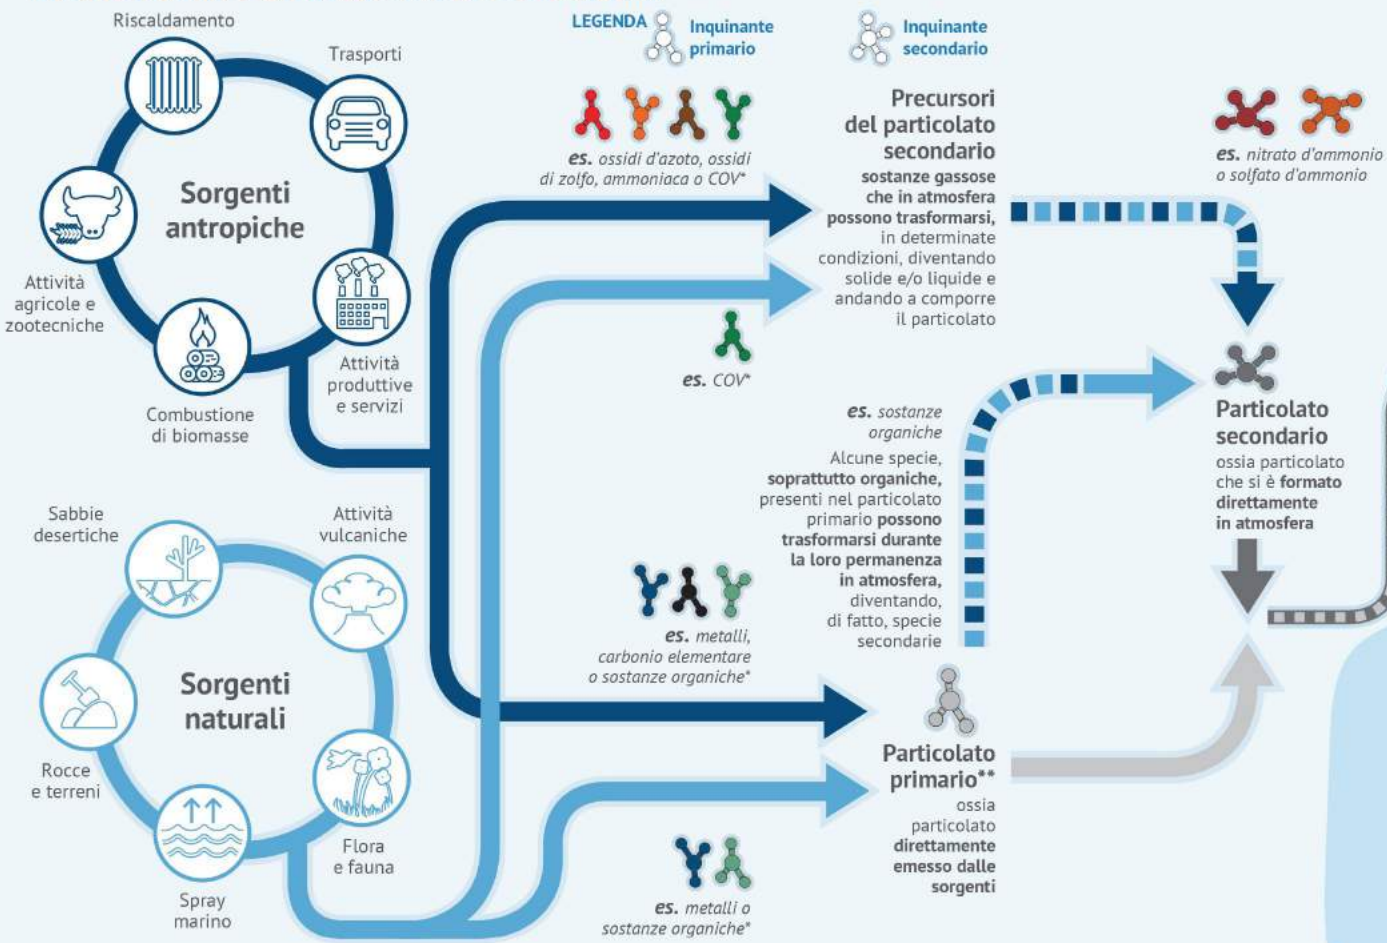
LEGENDA Inquinante primario Inquinante secondario

Riscaldamento

Trasporti

Sorgenti antropiche

Attività agricole e zootecniche

Combustione di biomasse

Attività produttive e servizi

es. ossidi d'azoto, ossidi di zolfo, ammoniaca o COV*

Precursori del particolato secondario

sostanze gassose che in atmosfera possono trasformarsi, in determinate condizioni, diventando solide e/o liquide e andando a comporre il particolato

es. nitrato d'ammonio o solfato d'ammonio

es. COV*

es. sostanze organiche

Alcune specie, soprattutto organiche, presenti nel particolato primario possono trasformarsi durante la loro permanenza in atmosfera, diventando, di fatto, specie secondarie

Particolato secondario

ossia particolato che si è formato direttamente in atmosfera

Sabbie desertiche

Attività vulcaniche

Sorgenti naturali

Rocce e terreni

Flora e fauna

Spray marino

es. metalli, carbonio elementare o sostanze organiche*

Particolato primario**

ossia particolato direttamente emesso dalle sorgenti

es. metalli o sostanze organiche*